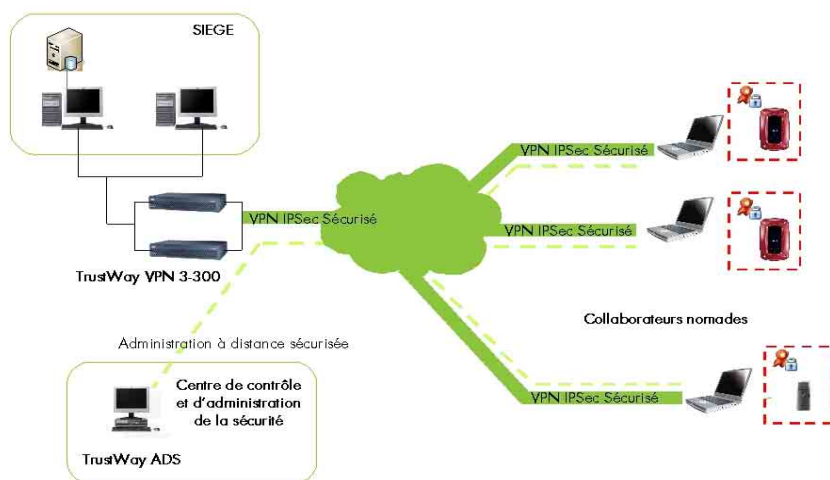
SIEGE

VPN IPSec Sécurisé

VPN IPSec Sécurisé

VPN IPSec Sécurisé

TrustWay VPN 3-300

Collaborateurs nomades

Administration à distance sécurisée

Centre de contrôle et d'administration de la sécurité

VPN IPSec Sécurisé

TrustWay ADS